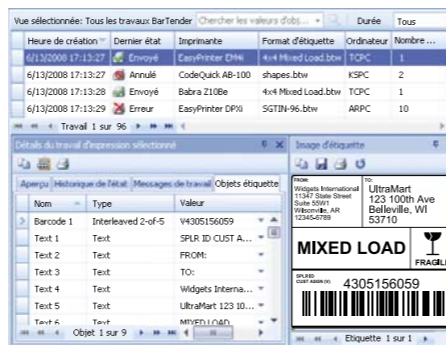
Vue sélectionnée: Tous les travaux BarTender Chercher les valeurs d'obj... Durée Tous

| Heure de création | Dernier état | Imprimante | Format d'étiquette | Ordinateur | Nombre ... |
|---|---|---|---|---|---|
| 6/13/2008 17:13:27 | Envoyé | EasyPrinter DM6 | 4x4 Mixed Load.btw | TCPC | 1 |
| 6/13/2008 17:13:27 | Annulé | CodeQuick AB-100 | shapes.btw | KSPC | 2 |
| 6/13/2008 17:13:28 | Envoyé | Babra Z10Be | 4x4 Mixed Load.btw | TCPC | 1 |
| 6/13/2008 17:13:29 | Erreur | EasyPrinter DPXi | SGTIN-96.btw | ARPC | 10 |

Travail 1 sur 96

Détails du travail d'impression sélectionné

Aperçu Historique de l'état Messages de travail Objets étiquette

| Nom | Type | Valeur |
|---|---|---|
| Barcode 1 | Interleaved 2-of-5 | V4305156059 |
| Text 1 | Text | SPLR ID CUST A... |
| Text 2 | Text | FROM: |
| Text 3 | Text | TO: |
| Text 4 | Text | Widgets Interna... |
| Text 5 | Text | UltraMart 123 10... |
| Text 6 | Text | MIXED LOAD |

Objet 1 sur 9

Image d'étiquette

FROM:
Widgets International
11347 State Street
Suite 55W1
Wilsonville, AR
12345-6789

TO:
UltraMart
123 100th Ave
Belleville, WI
53710

MIXED LOAD

FRAGIL

SPLR ID
CUST ASSN (V)

4305156059

Etiquette 1 sur 1